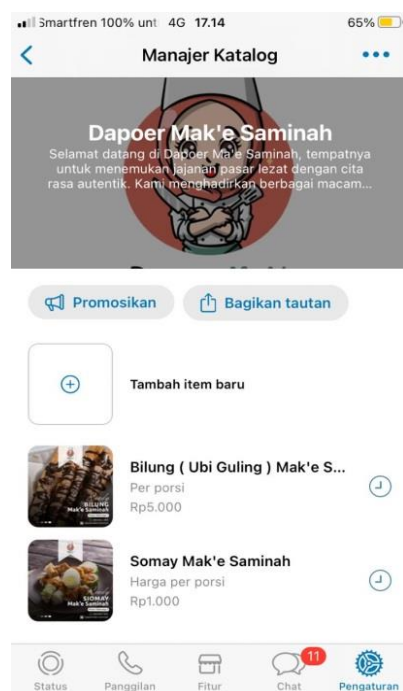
Smartfren 100% unt 4G 17.14 65%

Manajer Katalog

Dapoer Mak'e Saminah

Selamat datang di Dapoer Mak'e Saminah, tempatnya untuk menemukan jajanan pasar lezat dengan cita rasa autentik. Kami menghadirkan berbagai macam...

Promosikan

Bagikan tautan

Tambah item baru

BILUNG Mak'e Saminah

Bilung ( Ubi Guling ) Mak'e S...

Per porsi

Rp5.000

SIOMAY Mak'e Saminah

Somay Mak'e Saminah

Harga per porsi

Rp1.000

Status

Panggilan

Fitur

11

Chat

Pengaturan